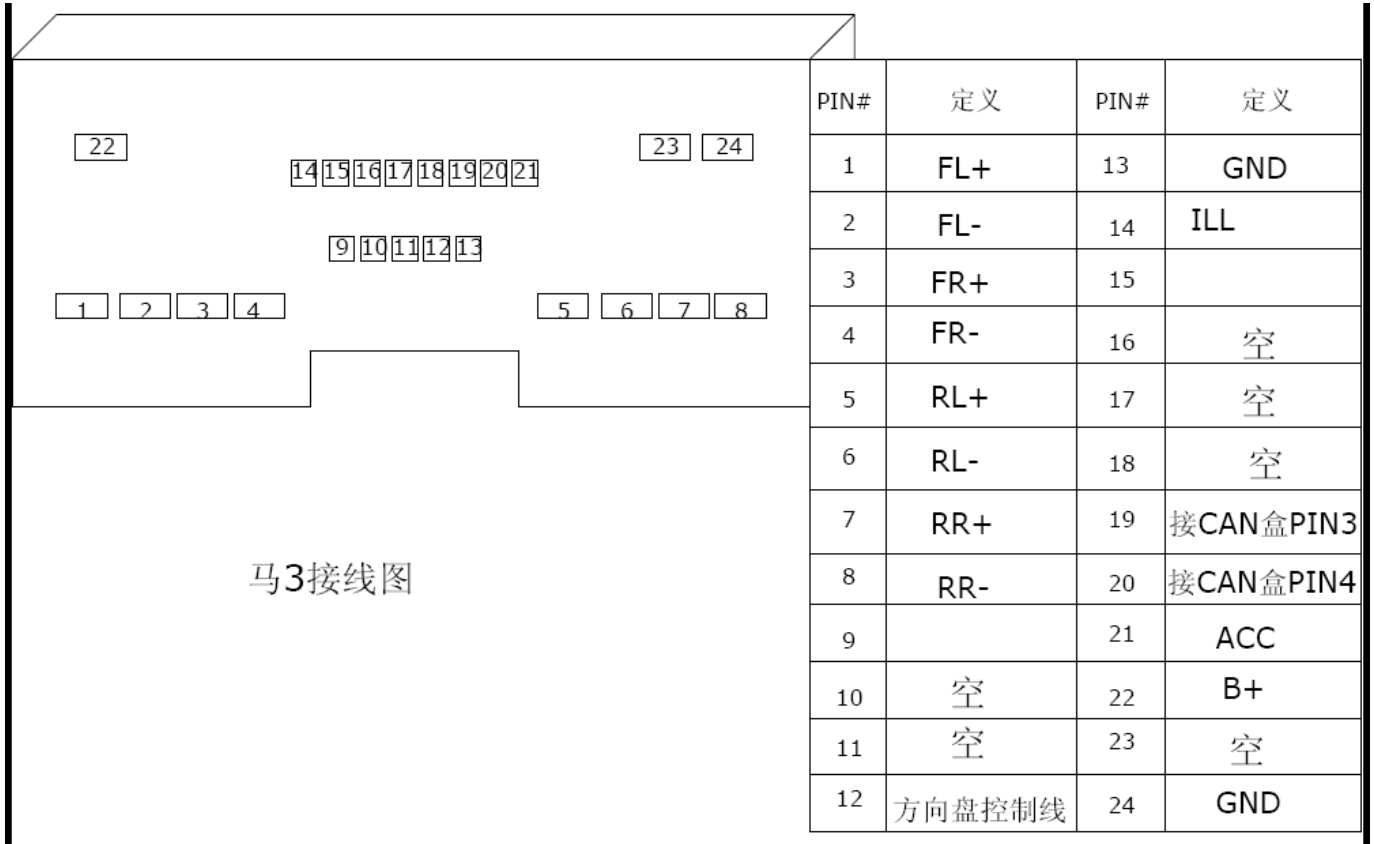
22

14 15 16 17 18 19 20 21

23 24

9 10 11 12 13

1 2 3 4

5 6 7 8

马3接线图

| PIN# | 定义 | PIN# | 定义 |
|---|---|---|---|
| 1 | FL+ | 13 | GND |
| 2 | FL- | 14 | ILL |
| 3 | FR+ | 15 | |
| 4 | FR- | 16 | 空 |
| 5 | RL+ | 17 | 空 |
| 6 | RL- | 18 | 空 |
| 7 | RR+ | 19 | 接CAN盒PIN3 |
| 8 | RR- | 20 | 接CAN盒PIN4 |
| 9 | | 21 | ACC |
| 10 | 空 | 22 | B+ |
| 11 | 空 | 23 | 空 |
| 12 | 方向盘控制线 | 24 | GND |